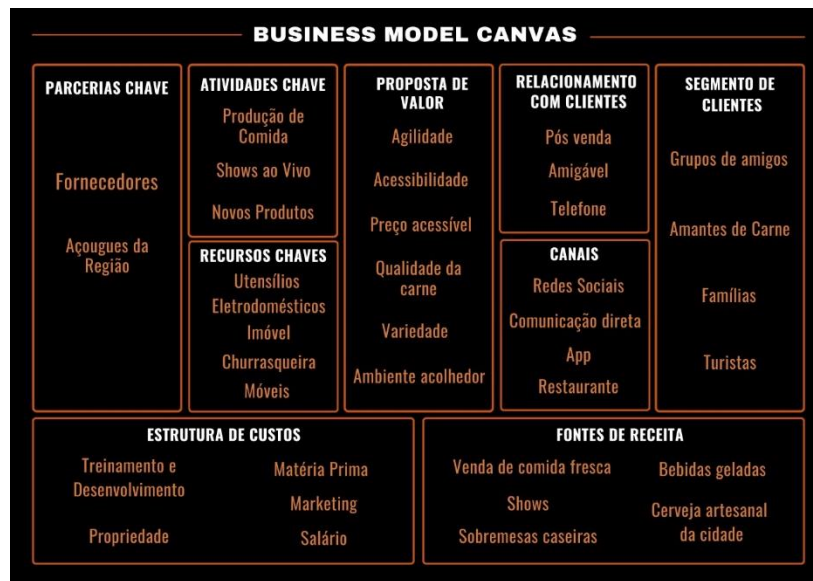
BUSINESS MODEL CANVAS

PARCERIAS CHAVE

Fornecedores

Açougues da Região

ATIVIDADES CHAVE

Produção de Comida

Shows ao Vivo

Novos Produtos

RECURSOS CHAVES

Utensílios

Eletrodomésticos

Imóvel

Churrasqueira

Móveis

PROPOSTA DE VALOR

Agilidade

Acessibilidade

Preço acessível

Qualidade da carne

Variedade

Ambiente acolhedor

RELACIONAMENTO COM CLIENTES

Pós venda

Amigável

Telefone

CANAIS

Redes Sociais

Comunicação direta

App

Restaurante

SEGMENTO DE CLIENTES

Grupos de amigos

Amantes de Carne

Famílias

Turistas

ESTRUTURA DE CUSTOS

Treinamento e Desenvolvimento

Propriedade

Matéria Prima

Marketing

Salário

FONTES DE RECEITA

Venda de comida fresca

Shows

Sobremesas caseiras

Bebidas geladas

Cerveja artesanal da cidade